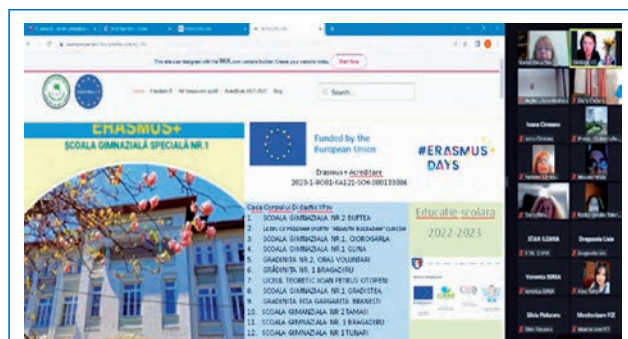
This site was designed with the WIX.com website builder. Create your website today. Start Now

Home Erasmus+ Search...

ERASMUS+
ȘCOALA GIMNAZIALĂ SPECIALĂ NR.1

Funded by the European Union

#ERASMUS+ DAYS

Erasmus+ Acreditare
2023-1-RO01-KA121-SCH-000133006

Casa Corpului Didactic Ilfov
1. SCOALA GIMNAZIALA NR. 2 BUFTEA
2. LICEUL CU PROGRAM SPORTIV "HELMUT DUCKADAM" CLINCENI
3. SCOALA GIMNAZIALA NR.1 CIOROGARLA
4. SCOALA GIMNAZIALA NR.1 GLINA
5. GRADINITA NR. 2, ORAS VOLUNTARI
6. GRADINITA NR. 1 BRAGADIRU
7. LICEUL TEORETIC IOAN PETRUS OTOPENI
8. SCOALA GIMNAZIALA NR.1 GRADISTEA
9. GRADINITA RITA GARGARITA BRANESTI
10. SCOALA GIMNAZIALA NR 2 TAMASI
11. SCOALA GIMNAZIALA NR. 1 BRAGADIRU
12. SCOALA GIMNAZIALA NR. 1 TUNARI

Educație școlară
2022-2023

Ioana Cirstea
STAN ILEANA
Dragomir Liviu
Veronica SIMA
Silvia Pisiceanu
Monitorizare FCE